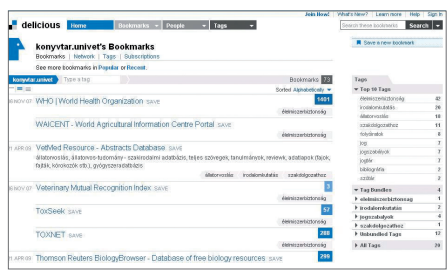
Join Now! What's New? Learn more Help Sign in

delicious Home Bookmarks People Tags

Search these bookmarks Search

konyvtar.univet's Bookmarks

Bookmarks | Network | Tags | Subscriptions

Save a new bookmark

See more bookmarks in Popular or Recent.

konyvtar.univet Type a tag

Bookmarks 73

Sorted: Alphabetically

10 NOV 07 WHO | World Health Organization SAVE 1401

élelmiszerbiztonság

WAICENT - World Agricultural Information Centre Portal SAVE

élelmiszerbiztonság

11 APR 08 Vetfeed Resource - Abstracts Database SAVE

állatorvoslás, állatorvos-tudomány - szakirodalmi adatbázis, teljes szövegek, tanulmányok, reviewk, adatlapok (fajok, fajták, kórokozók stb.), gyógyszeradatbázis

állatorvoslás irodalomkutatás szakfolyóiratok

10 NOV 07 Veterinary Mutual Recognition Index SAVE 3

élelmiszerbiztonság

ToxSeek SAVE 57

élelmiszerbiztonság

TOXNET SAVE 288

élelmiszerbiztonság

11 APR 08 Thomson Reuters BiologyBrowser - Database of free biology resources SAVE 299

Tags

Top 10 Tags

élelmiszerbiztonság 42
irodalomkutatás 26
állatorvoslás 11
szakfolyóiratok 10
folyóiratok 8
jog 7
jogszabályok 7
jogtár 6
bibliográfia 3
szótár 3

Tag Bundles 4

élelmiszerbiztonság 1
irodalomkutatás 3
jogszabályok 4
szakfolyóiratok 1
Unbundled Tags 12

All Tags 29